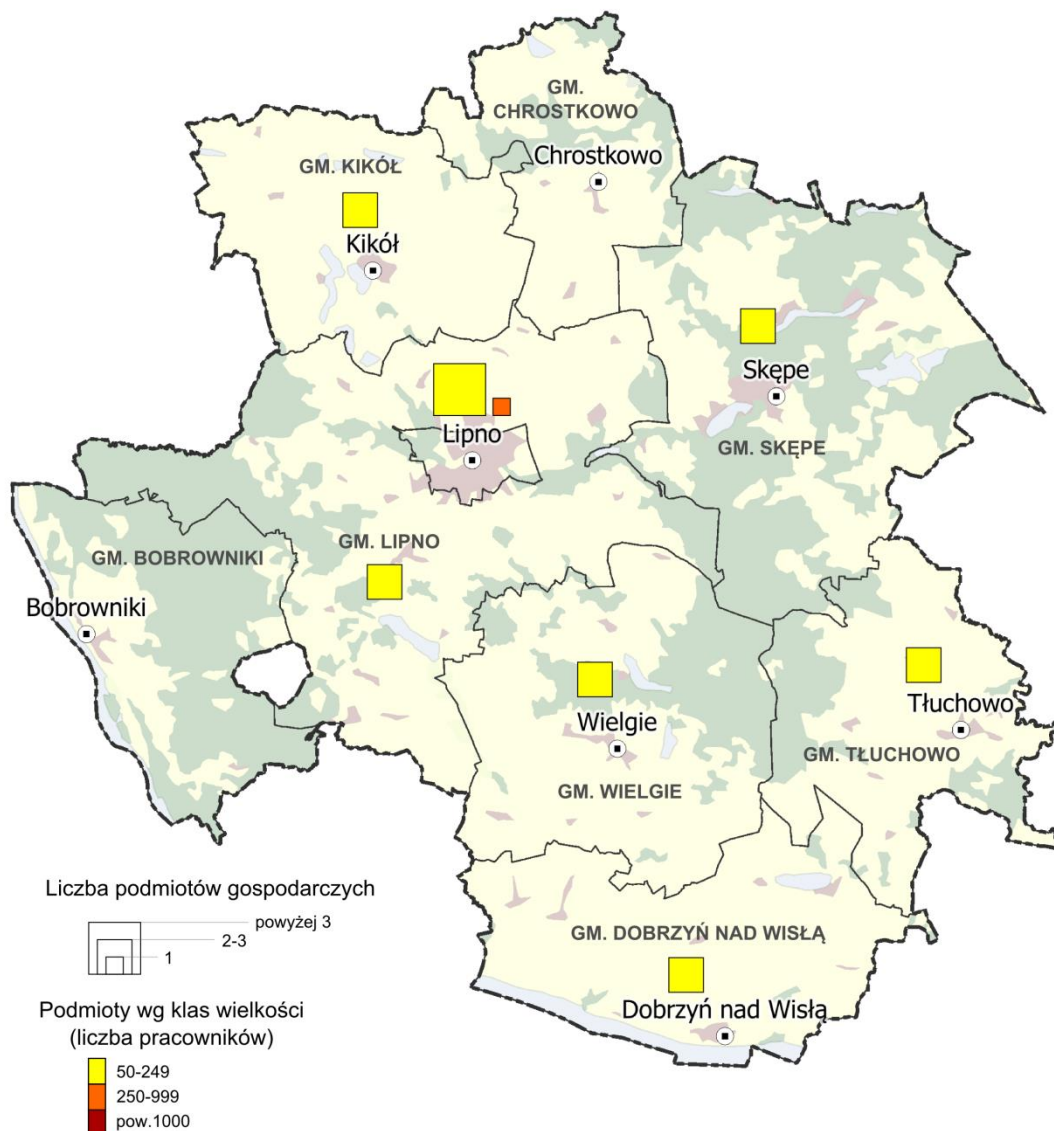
GM. CHROSTKOWO

Chrostkowo

GM. KIKÓŁ

Kikół

Skępe

Lipno

GM. SKĘPE

GM. BOBROWNIKI

GM. LIPNO

Bobrowniki

Wielgie

Tłuchowo

GM. TŁUCHOWO

GM. WIELGIE

GM. DOBRZYŃ NAD WISŁĄ

Dobrzyń nad Wisłą

Liczba podmiotów gospodarczych

powyżej 3

2-3

1

Podmioty wg klas wielkości (liczba pracowników)

50-249

250-999

pow.1000